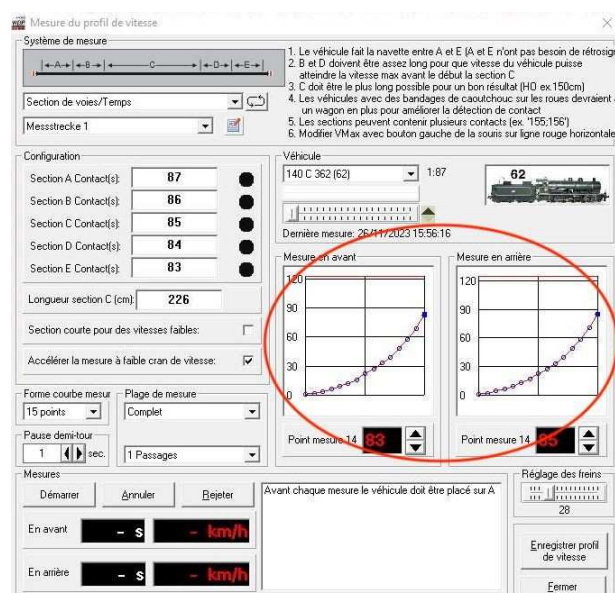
Mesure du profil de vitesse

Système de mesure

A B C D E

1. Le véhicule fait la navette entre A et E (A et E n'ont pas besoin de rétrosig
2. B et D doivent être assez long pour que vitesse du véhicule puisse atteindre la vitesse max avant le début la section C
3. C doit être le plus long possible pour un bon résultat (HO ex.150cm)
4. Les véhicules avec des bandages de caoutchouc sur les roues devraient a un wagon en plus pour améliorer la détection de contact
5. Les sections peuvent contenir plusieurs contacts (ex. '155:156')
6. Modifier VMax avec bouton gauche de la souris sur ligne rouge horizontale

Section de voies/Temps

Messstrecke 1

Configuration

| | |
|---|---|
| Section A Contact(s): | 87 |
| Section B Contact(s): | 86 |
| Section C Contact(s): | 85 |
| Section D Contact(s): | 84 |
| Section E Contact(s): | 83 |

Longueur section C (cm): 226

Section courte pour des vitesses faibles:

Accélérer la mesure à faible cran de vitesse:

Véhicule

140 C 362 (62)

1:87

62

Dernière mesure: 26/11/2023 15:56:16

Mesure en avant

120
90
60
30
0

Point mesure 14 83

Mesure en arrière

120
90
60
30
0

Point mesure 14 85

Forme courbe mesur

15 points

Plage de mesure

Complet

Pause demi-tour

1 sec.

1 Passages

Mesures

Démarrer Annuler Rejeter

Avant chaque mesure le véhicule doit être placé sur A

En avant - s - km/h

En arrière - s - km/h

Réglage des freins

28

Enregistrer profil de vitesse

Fermer